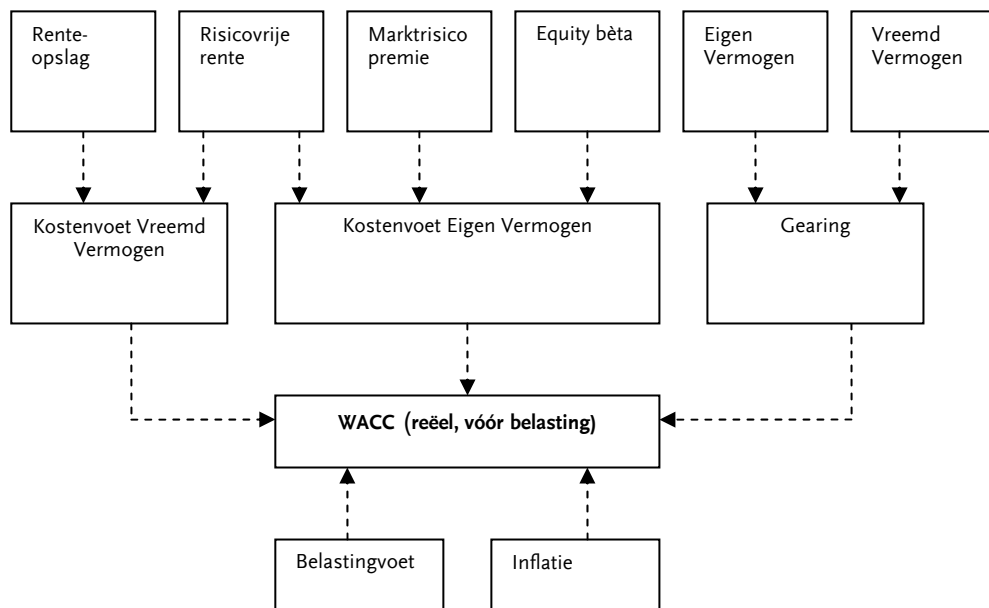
Rente-opslag

Risicovrije rente

Marktrisico premie

Equity bèta

Eigen Vermogen

Vreemd Vermogen

Kostenvoet Vreemd Vermogen

Kostenvoet Eigen Vermogen

Gearing

WACC (reëel, vóór belasting)

Belastingvoet

Inflatie